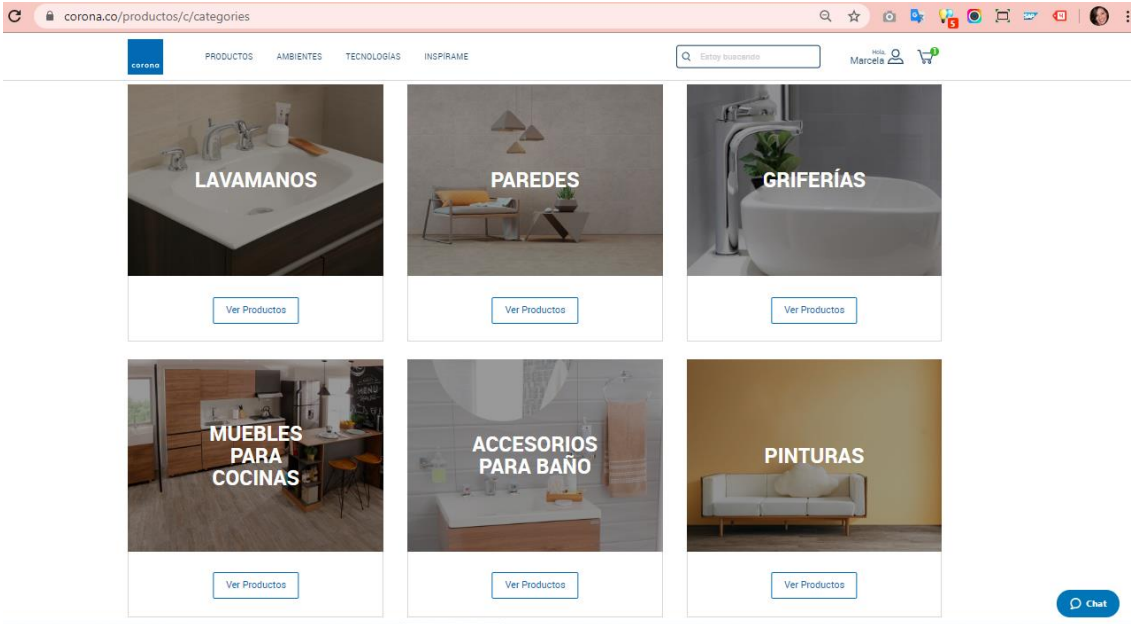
corona.co/productos/c/categories

corona

PRODUCTOS AMBIENTES TECNOLOGÍAS INSPIRAME

Estoy buscando

Hola, Marcela

0

LAVAMANOS

Ver Productos

PAREDES

Ver Productos

GRIFERÍAS

Ver Productos

MUEBLES PARA COCINAS

Ver Productos

ACCESORIOS PARA BAÑO

Ver Productos

PINTURAS

Ver Productos

Chat